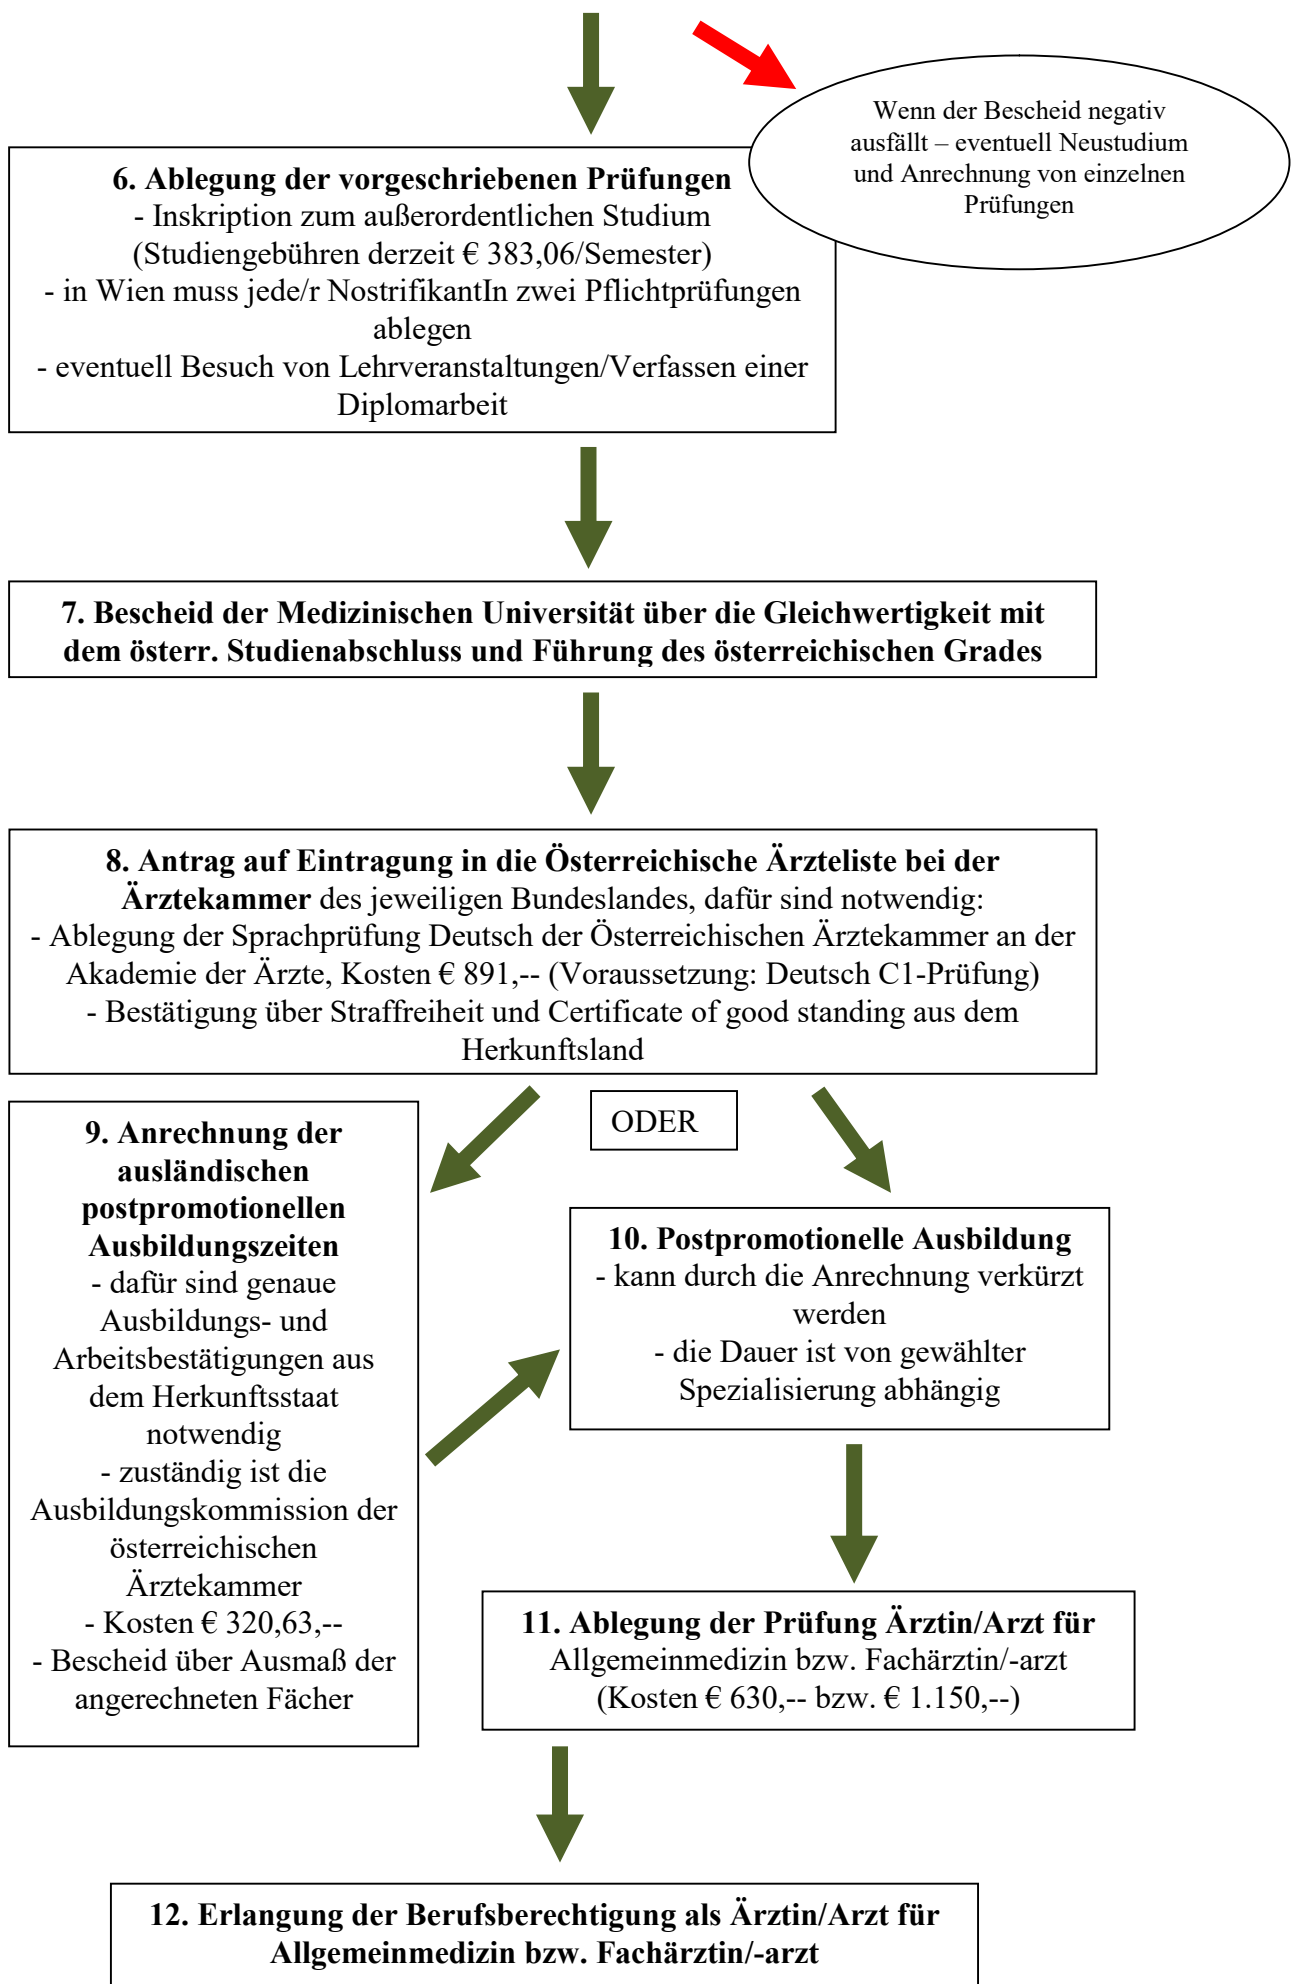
Wenn der Bescheid negativ ausfällt – eventuell Neustudium und Anrechnung von einzelnen Prüfungen

**6. Ablegung der vorgeschriebenen Prüfungen**
- Inskription zum außerordentlichen Studium (Studiengebühren derzeit € 383,06/Semester)
- in Wien muss jede/r NostrifikantIn zwei Pflichtprüfungen ablegen
- eventuell Besuch von Lehrveranstaltungen/Verfassen einer Diplomarbeit

**7. Bescheid der Medizinischen Universität über die Gleichwertigkeit mit dem österr. Studienabschluss und Führung des österreichischen Grades**

**8. Antrag auf Eintragung in die Österreichische Ärzteliste bei der Ärztekammer** des jeweiligen Bundeslandes, dafür sind notwendig:
- Ablegung der Sprachprüfung Deutsch der Österreichischen Ärztekammer an der Akademie der Ärzte, Kosten € 891,-- (Voraussetzung: Deutsch C1-Prüfung)
- Bestätigung über Straffreiheit und Certificate of good standing aus dem Herkunftsland

ODER

**9. Anrechnung der ausländischen postpromotionellen Ausbildungszeiten**
- dafür sind genaue Ausbildungs- und Arbeitsbestätigungen aus dem Herkunftsstaat notwendig
- zuständig ist die Ausbildungskommission der österreichischen Ärztekammer
- Kosten € 320,63,--
- Bescheid über Ausmaß der angerechneten Fächer

**10. Postpromotionelle Ausbildung**
- kann durch die Anrechnung verkürzt werden
- die Dauer ist von gewählter Spezialisierung abhängig

**11. Ablegung der Prüfung Ärztin/Arzt für** Allgemeinmedizin bzw. Fachärztin/-arzt (Kosten € 630,-- bzw. € 1.150,--)

**12. Erlangung der Berufsberechtigung als Ärztin/Arzt für Allgemeinmedizin bzw. Fachärztin/-arzt**